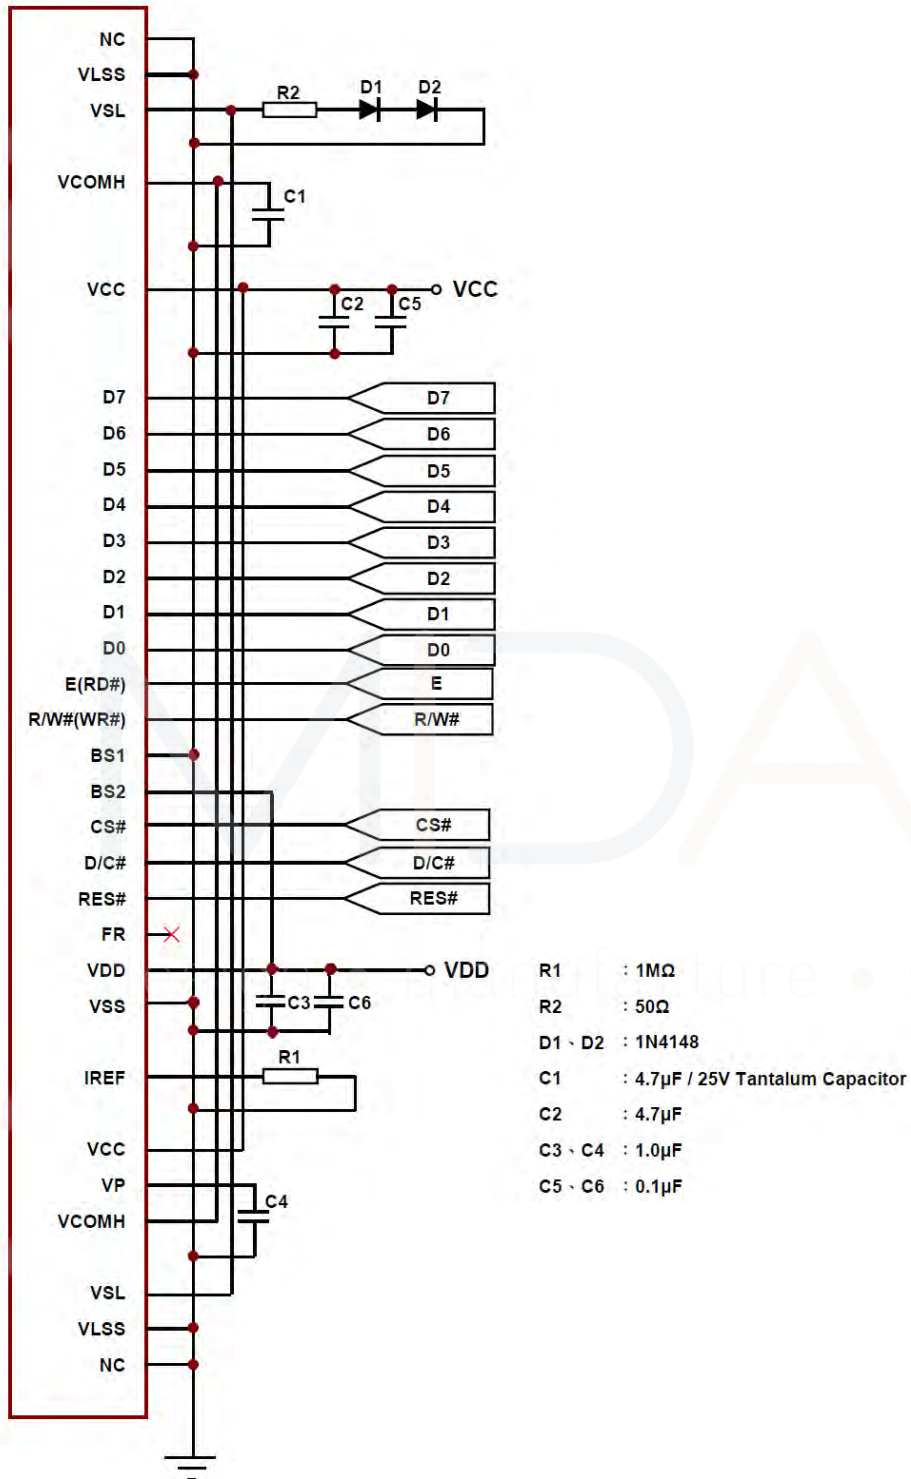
NC
VLSS
VSL
R2
D1
D2
VCOMH
C1
VCC
C2
C5
VCC
D7
D7
D6
D6
D5
D5
D4
D4
D3
D3
D2
D2
D1
D1
D0
D0
E(RD#)
E
R/W#(WR#)
R/W#
BS1
BS2
CS#
CS#
D/C#
D/C#
RES#
RES#
FR
VDD
VDD
VSS
C3
C6
IREF
R1
VCC
VP
C4
VCOMH
VSL
VLSS
NC

R1 : 1MΩ
R2 : 50Ω
D1、D2 : 1N4148
C1 : 4.7μF / 25V Tantalum Capacitor
C2 : 4.7μF
C3、C4 : 1.0μF
C5、C6 : 0.1μF